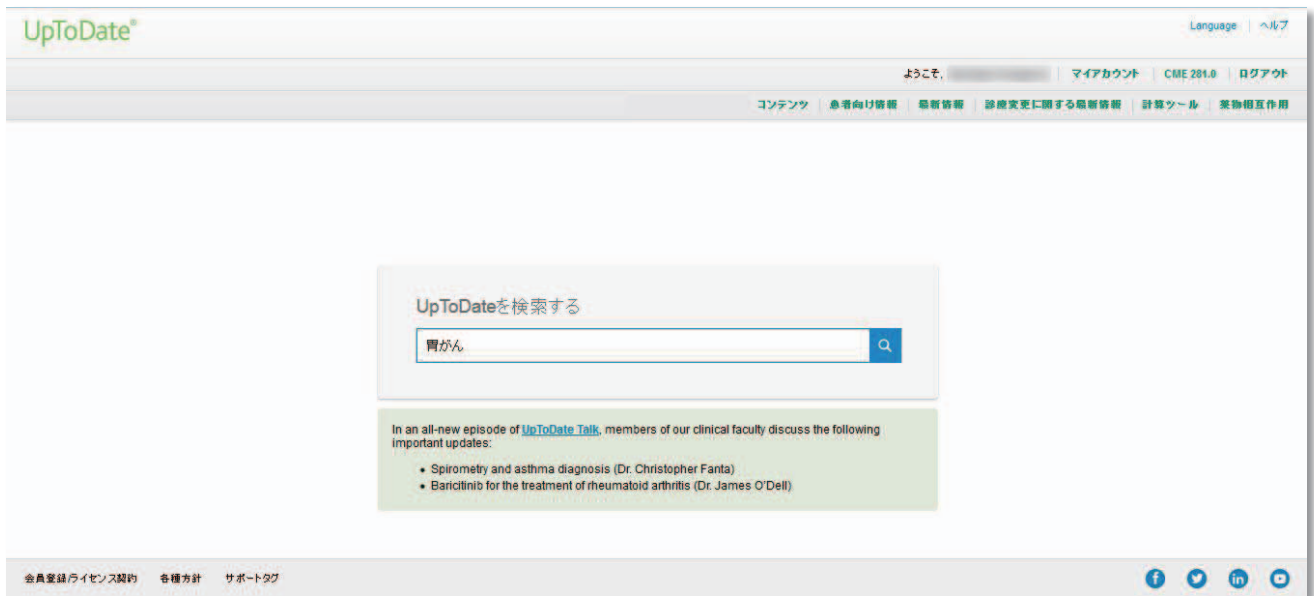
UpToDate®

Language | ヘルプ

ようこそ, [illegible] | マイアカウント | CME 281.0 | ログアウト

コンテンツ | 患者向け情報 | 最新情報 | 診療変更に関する最新情報 | 計算ツール | 薬物相互作用

UpToDateを検索する

胃がん

In an all-new episode of UpToDate Talk, members of our clinical faculty discuss the following important updates:

- Spirometry and asthma diagnosis (Dr. Christopher Fanta)
- Baricitinib for the treatment of rheumatoid arthritis (Dr. James O'Dell)

会員登録/ライセンス契約 各種方針 サポートタグ